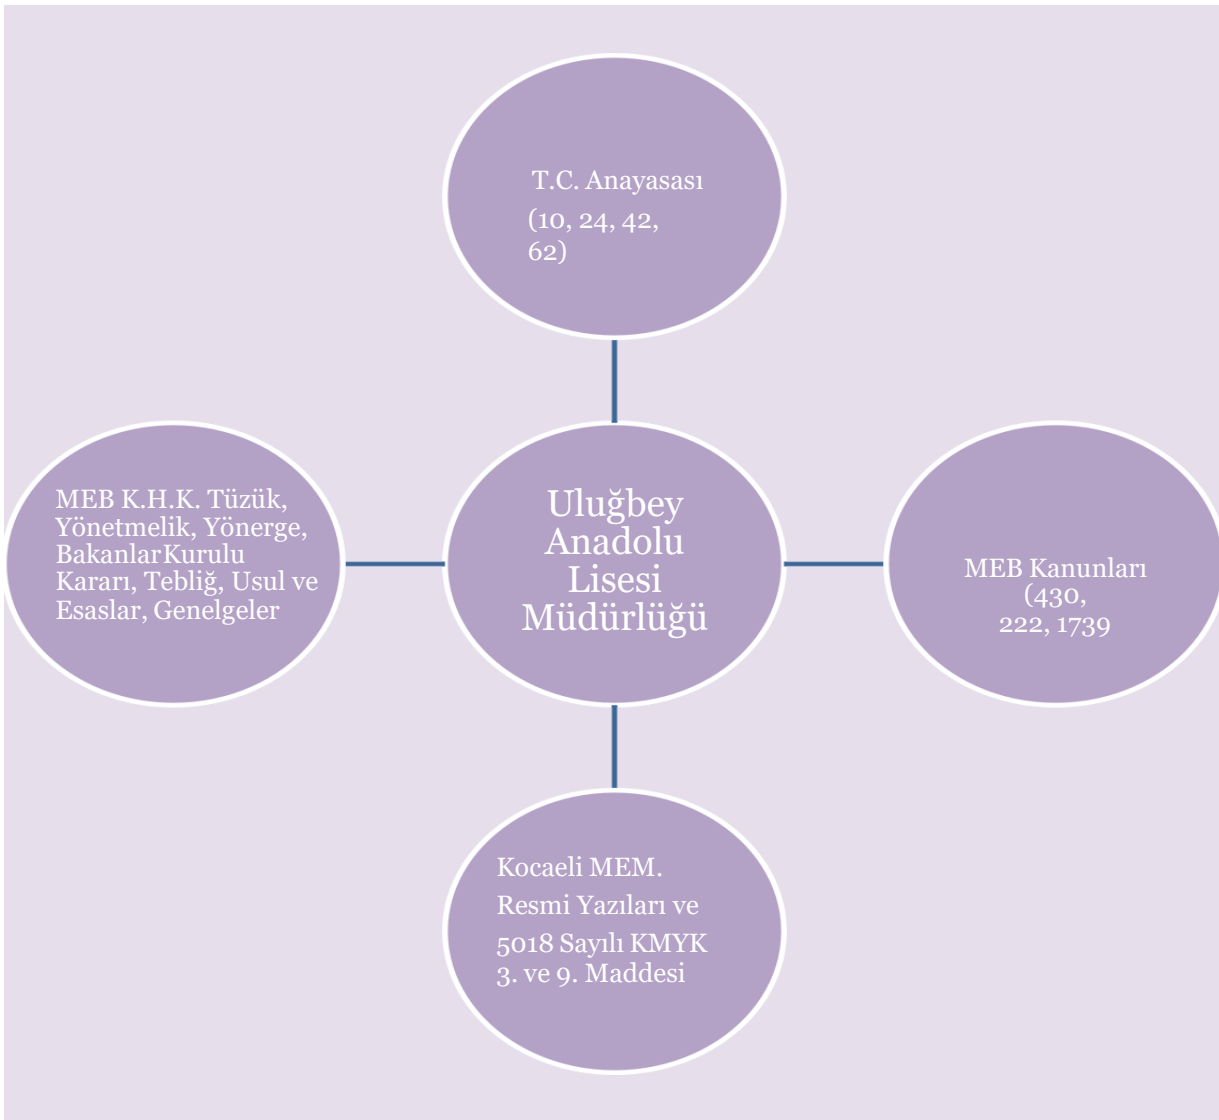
T.C. Anayasası
(10, 24, 42, 62)

MEB K.H.K. Tüzük, Yönetmelik, Yönerge, BakanlarKurulu Kararı, Tebliğ, Usul ve Esaslar, Genelgeler

Uluğbey Anadolu Lisesi Müdürlüğü

MEB Kanunları (430, 222, 1739

Kocaeli MEM.
Resmi Yazıları ve
5018 Sayılı KMYK
3. ve 9. Maddesi